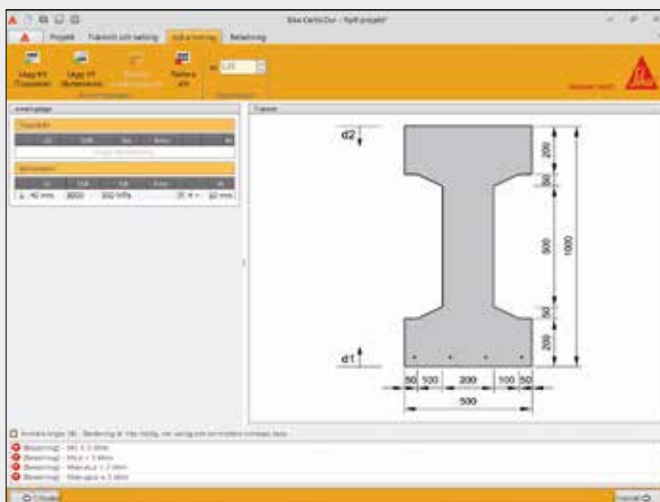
Sika CarboDur - Nytt projekt*

Projekt | Tvärsnitt och belastning | Armering | Beräkning

Lägg till Lägg till Radera alla

Tvärsnitt

Armering

d2

200

50

500

1000

50

200

d1

50 | 100 | 200 | 100 | 50

500

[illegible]